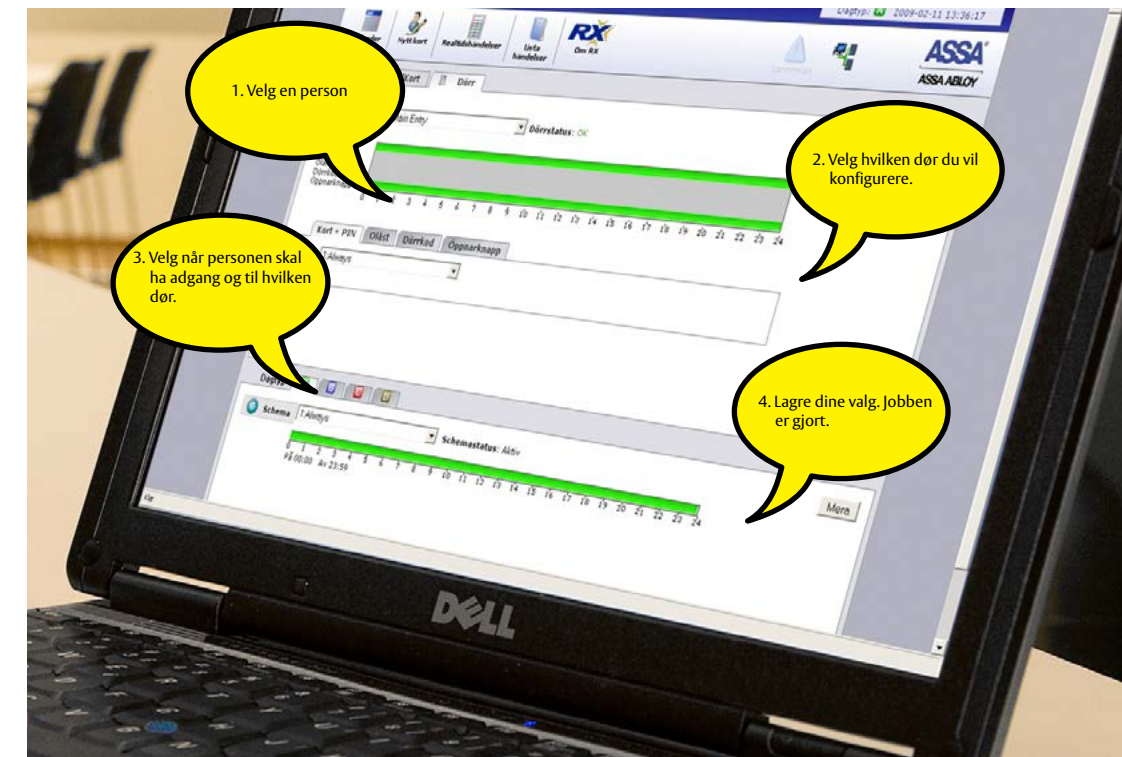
Dagtyp: 2009-02-11 13:36:17

Nytt kort

Realtidshandelser

Lista händelser

RX

Om RX

ASSA

ASSA ABLOY

1. Velg en person

Kort

Dörr

Main Entry

Dörrstatus: OK

2. Velg hvilken dør du vil konfigurere.

0 1 2 3 4 5 6 7 8 9 10 11 12 13 14 15 16 17 18 19 20 21 22 23 24

3. Velg når personen skal ha adgang og til hvilken dør.

Kort + PIN

Olåst

Dörrkod

Öppnarknapp

1 Always

Dagtyp

Schema

1 Always

Schemastatus: Aktiv

0 1 2 3 4 5 6 7 8 9 10 11 12 13 14 15 16 17 18 19 20 21 22 23 24

Från 00:00 Av 23:59

4. Lagre dine valg. Jobben er gjort.

Mera

DELL